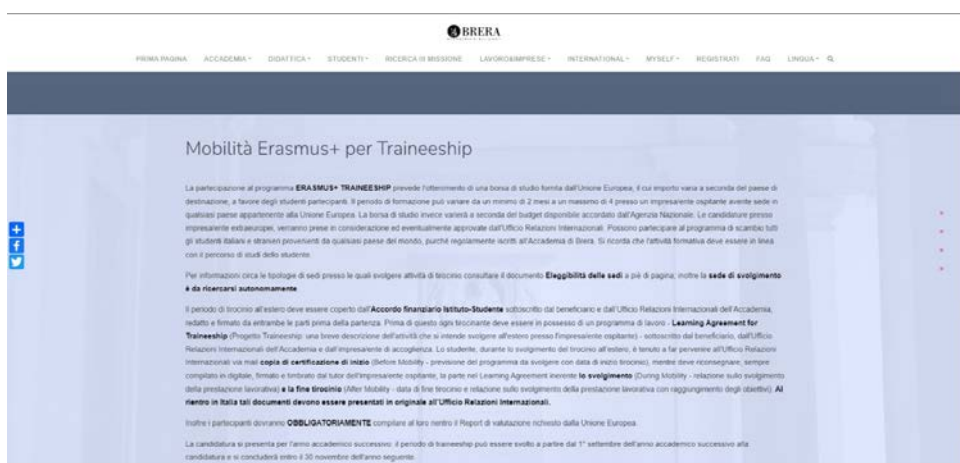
BRERA

PRIMA PAGINA ACCADEMIA DIDATTICA STUDENTI RICERCA III MISSIONE LAVORO&IMPRESE INTERNATIONAL MYSELF REGISTRATI FAQ LINGUA

Mobilità Erasmus+ per Traineeship

La partecipazione al programma ERASMUS+ TRAINEESHIP prevede l'ottenimento di una borsa di studio fornita dall'Unione Europea, il cui importo varia a seconda del paese di destinazione, a favore degli studenti partecipanti. Il periodo di formazione può variare da un minimo di 2 mesi a un massimo di 4 presso un impresa/ente ospitante avente sede in qualsiasi paese appartenente alla Unione Europea. La borsa di studio invece varierà a seconda del budget disponibile accordato dall'Agenzia Nazionale. Le candidature presso imprese/ente extraeuropei, verranno prese in considerazione ed eventualmente approvate dall'Ufficio Relazioni Internazionali. Possono partecipare al programma di scambio tutti gli studenti italiani e stranieri provenienti da qualsiasi paese del mondo, purché regolarmente iscritti all'Accademia di Brera. Si ricorda che l'attività formativa deve essere in linea con il percorso di studi dello studente.

Per informazioni circa le tipologie di sedi presso le quali svolgere attività di tirocinio consultare il documento Eleggibilità delle sedi a piè di pagina; inoltre la sede di svolgimento è da ricercarsi autonomamente.

Il periodo di tirocinio all'estero deve essere coperto dall'Accordo finanziario Istituto-Studente sottoscritto dal beneficiario e dall'Ufficio Relazioni Internazionali dell'Accademia, redatto e firmato da entrambe le parti prima della partenza. Prima di questo ogni tirocinante deve essere in possesso di un programma di lavoro - Learning Agreement for Traineeship (Progetto Traineeship: una breve descrizione dell'attività che si intende svolgere all'estero presso l'impresa/ente ospitante) - sottoscritto dal beneficiario, dall'Ufficio Relazioni Internazionali dell'Accademia e dall'impresa/ente di accoglienza. Lo studente, durante lo svolgimento del tirocinio all'estero, è tenuto a far pervenire all'Ufficio Relazioni Internazionali via mail copia di certificazione di inizio (Before Mobility - previsione del programma da svolgere con data di inizio tirocinio), mentre deve riconsegnare, sempre compilato in digitale, firmato e timbrato dal tutor dell'impresa/ente ospitante, la parte nel Learning Agreement inerente lo svolgimento (During Mobility - relazione sullo svolgimento della prestazione lavorativa) e la fine tirocinio (After Mobility - data di fine tirocinio e relazione sullo svolgimento della prestazione lavorativa con raggiungimento degli obiettivi). Al rientro in Italia tali documenti devono essere presentati in originale all'Ufficio Relazioni Internazionali.

Inoltre i partecipanti dovranno OBBLIGATORIAMENTE compilare al loro rientro il Report di valutazione richiesto dalla Unione Europea.

La candidatura si presenta per l'anno accademico successivo: il periodo di traineeship può essere svolto a partire dal 1° settembre dell'anno accademico successivo alla candidatura e si concluderà entro il 30 novembre dell'anno seguente.